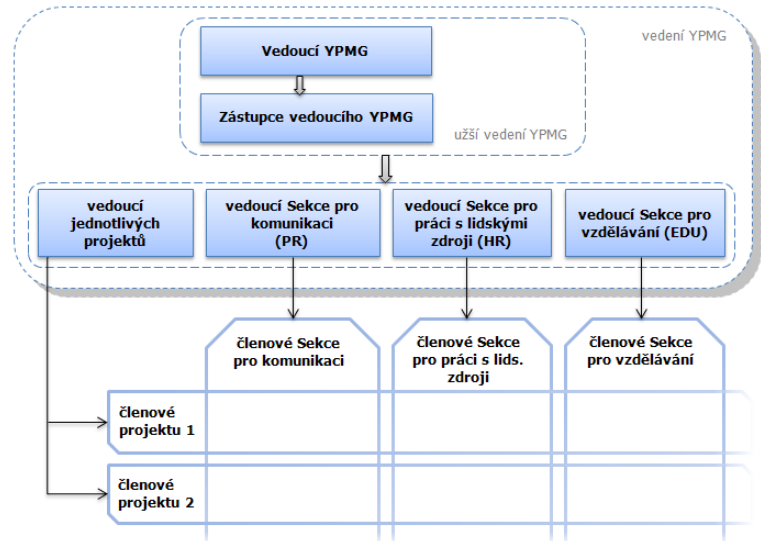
vedení YPMG

Vedoucí YPMG

Zástupce vedoucího YPMG

užší vedení YPMG

vedoucí jednotlivých projektů

vedoucí Sekce pro komunikaci (PR)

vedoucí Sekce pro práci s lidskými zdroji (HR)

vedoucí Sekce pro vzdělávání (EDU)

členové Sekce pro komunikaci

členové Sekce pro práci s lids. zdroji

členové Sekce pro vzdělávání

členové projektu 1

členové projektu 2